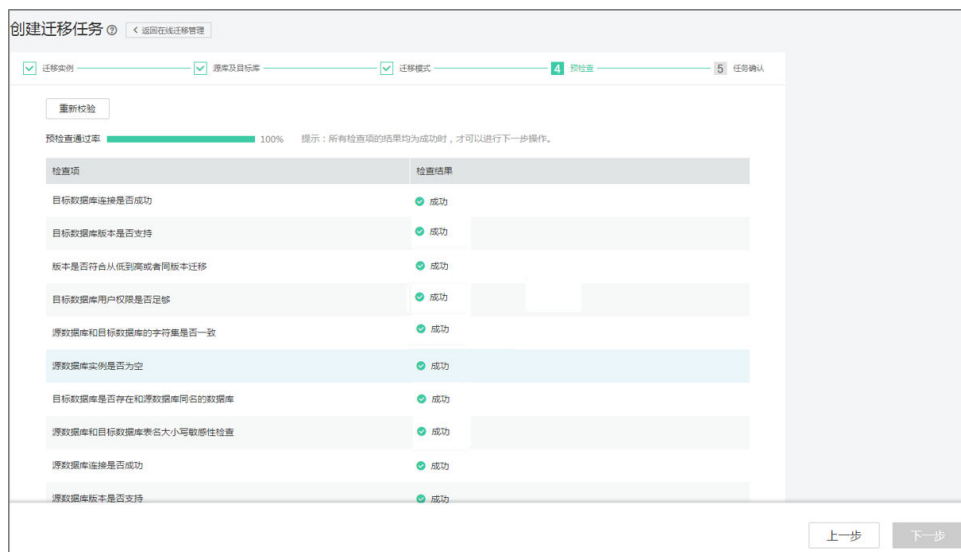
创建迁移任务 ⑦ < 返回在线迁移管理

迁移实例 源库及目标库 迁移模式 4 预检查 5 任务确认

重新校验

预检查通过率 100% 提示：所有检查项的结果均为成功时，才可以进行下一步操作。

| 检查项 | 检查结果 |
|---|---|
| 目标数据库连接是否成功 | 成功 |
| 目标数据库版本是否支持 | 成功 |
| 版本是否符合从低到高或者同版本迁移 | 成功 |
| 目标数据库用户权限是否足够 | 成功 |
| 源数据库和目标数据库的字符集是否一致 | 成功 |
| 源数据库实例是否为空 | 成功 |
| 目标数据库是否存在和源数据库同名的数据库 | 成功 |
| 源数据库和目标数据库表名大小写敏感性检查 | 成功 |
| 源数据库连接是否成功 | 成功 |
| 源数据库版本是否支持 | 成功 |

上一步 下一步